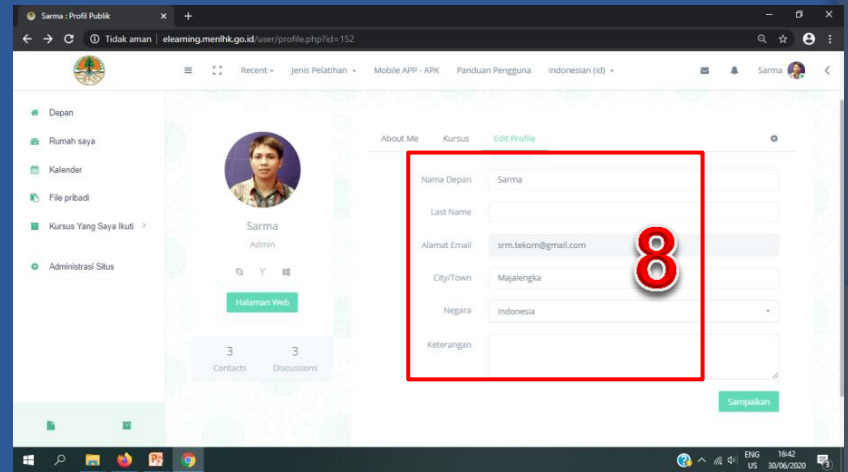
Sarma : Profil Publik

Tidak aman | elearning.menlhk.go.id/user/profile.php?id=152

Recent ▾ Jenis Pelatihan ▾ Mobile APP - APK Panduan Pengguna Indonesian (id) ▾

Sarma

Depan

Rumah saya

Kalender

File pribadi

Kursus Yang Saya Ikuti >

Administrasi Situs

Sarma

Admin

Halaman Web

3 Contacts

3 Discussions

About Me Kursus Edit Profile

Nama Depan Sarma

Last Name

Alamat Email srm.tekom@gmail.com

City/Town Majalengka

Negara Indonesia

Keterangan

8

Sampaikan

ENG US 16:42 30/06/2020